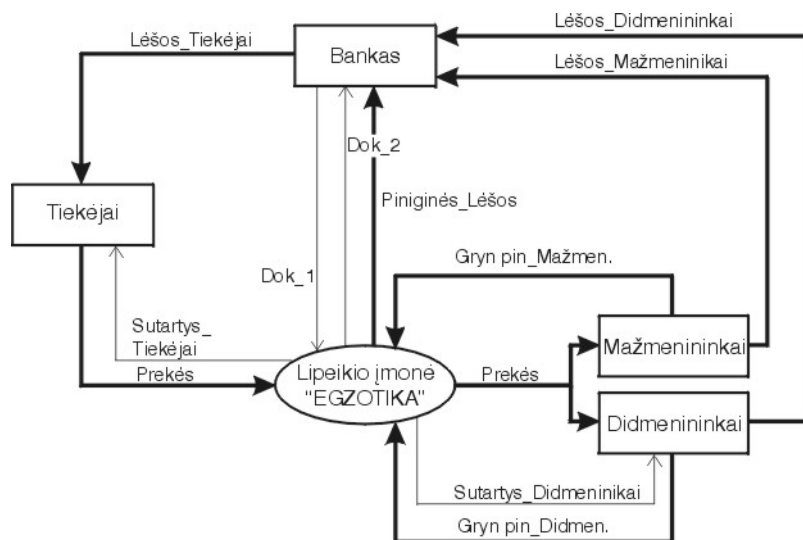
Lėšos_Didmenininkai

Lėšos_Tiekėjai

Bankas

Lėšos_Mažmenininkai

Dok_2

Tiekėjai

Piniginės_Lėšos

Dok_1

Gryn pin_Mažmen.

Sutartys_ Tiekėjai

Prekės

Lipeikio įmonė "EGZOTIKA"

Prekės

Mažmenininkai

Didmenininkai

Sutartys_Didmenininkai

Gryn pin_Didmen.